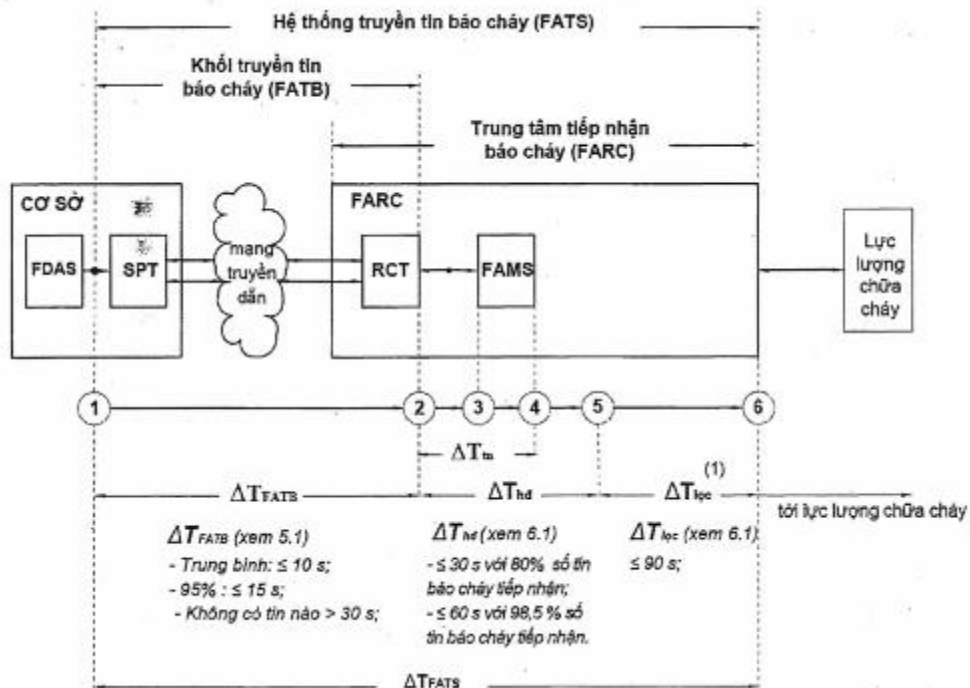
Hệ thống truyền tin báo cháy (FATS)

Khối truyền tin báo cháy (FATB)

Trung tâm tiếp nhận báo cháy (FARC)

CƠ SỞ

FDAS

SPT

mạng truyền dẫn

FARC

RCT

FAMS

Lực lượng chữa cháy

1

2

3

4

5

6

$\Delta T_{tn}$

$\Delta T_{FATB}$

$\Delta T_{hd}$

(1)

$\Delta T_{lọc}$

tới lực lượng chữa cháy

$\Delta T_{FATB}$ (xem 5.1)
- Trung bình: ≤ 10 s;
- 95% : ≤ 15 s;
- Không có tin nào > 30 s;

$\Delta T_{hđ}$ (xem 6.1)
- ≤ 30 s với 80% số tin báo cháy tiếp nhận;
- ≤ 60 s với 98,5 % số tin báo cháy tiếp nhận.

$\Delta T_{lọc}$ (xem 6.1)
≤ 90 s;

$\Delta T_{FATS}$